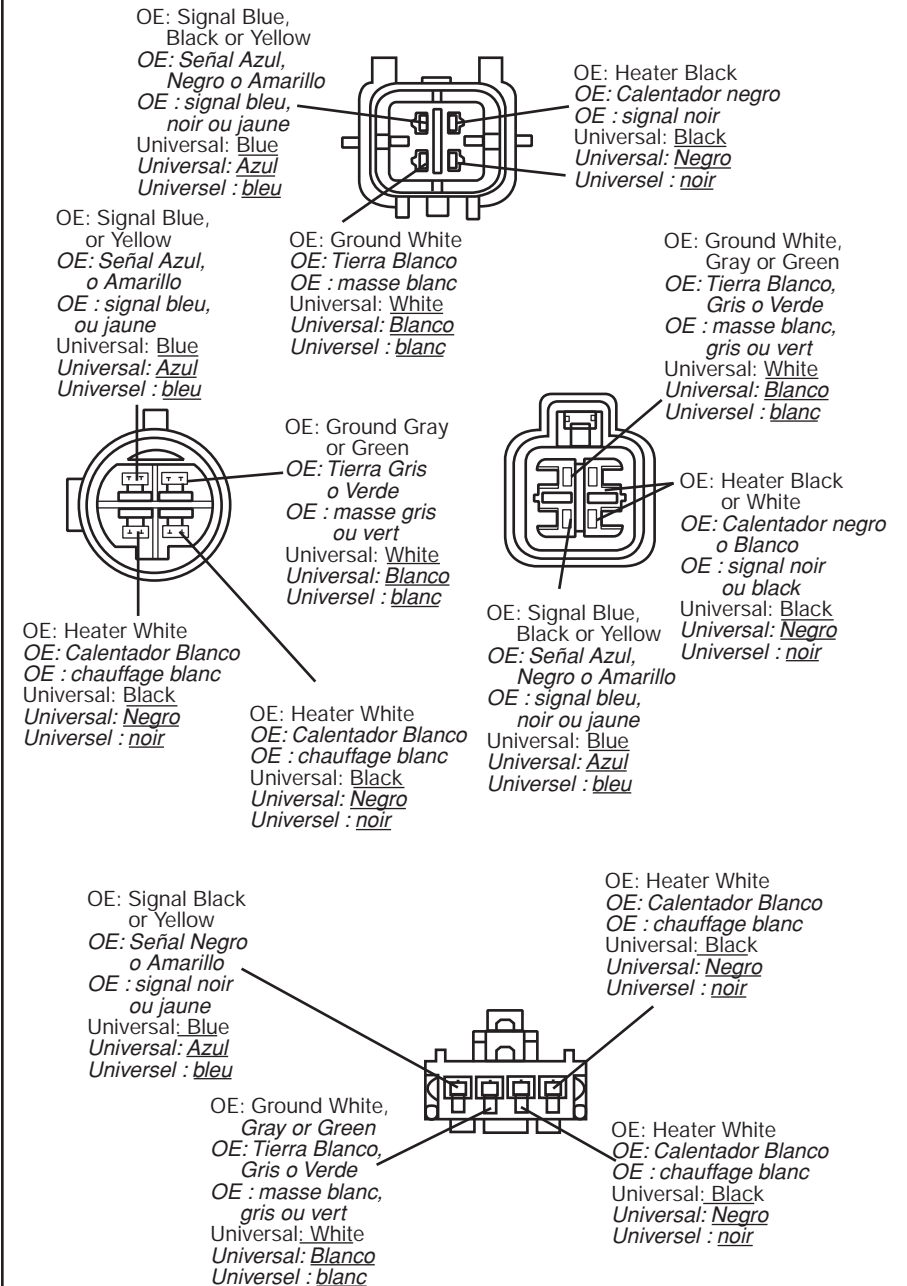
OE: Signal Blue, Black or Yellow
OE: Señal Azul, Negro o Amarillo
OE : signal bleu, noir ou jaune
Universal: Blue
Universal: Azul
Universel : bleu

OE: Heater Black
OE: Calentador negro
OE : signal noir
Universal: Black
Universal: Negro
Universel : noir

OE: Ground White
OE: Tierra Blanco
OE : masse blanc
Universal: White
Universal: Blanco
Universel : blanc

OE: Signal Blue, or Yellow
OE: Señal Azul, o Amarillo
OE : signal bleu, ou jaune
Universal: Blue
Universal: Azul
Universel : bleu

OE: Ground White, Gray or Green
OE: Tierra Blanco, Gris o Verde
OE : masse blanc, gris ou vert
Universal: White
Universal: Blanco
Universel : blanc

OE: Ground Gray or Green
OE: Tierra Gris o Verde
OE : masse gris ou vert
Universal: White
Universal: Blanco
Universel : blanc

OE: Heater Black or White
OE: Calentador negro o Blanco
OE : signal noir ou black
Universal: Black
Universal: Negro
Universel : noir

OE: Heater White
OE: Calentador Blanco
OE : chauffage blanc
Universal: Black
Universal: Negro
Universel : noir

OE: Signal Blue, Black or Yellow
OE: Señal Azul, Negro o Amarillo
OE : signal bleu, noir ou jaune
Universal: Blue
Universal: Azul
Universel : bleu

OE: Heater White
OE: Calentador Blanco
OE : chauffage blanc
Universal: Black
Universal: Negro
Universel : noir

OE: Signal Black or Yellow
OE: Señal Negro o Amarillo
OE : signal noir ou jaune
Universal: Blue
Universal: Azul
Universel : bleu

OE: Heater White
OE: Calentador Blanco
OE : chauffage blanc
Universal: Black
Universal: Negro
Universel : noir

OE: Ground White, Gray or Green
OE: Tierra Blanco, Gris o Verde
OE : masse blanc, gris ou vert
Universal: White
Universal: Blanco
Universel : blanc

OE: Heater White
OE: Calentador Blanco
OE : chauffage blanc
Universal: Black
Universal: Negro
Universel : noir